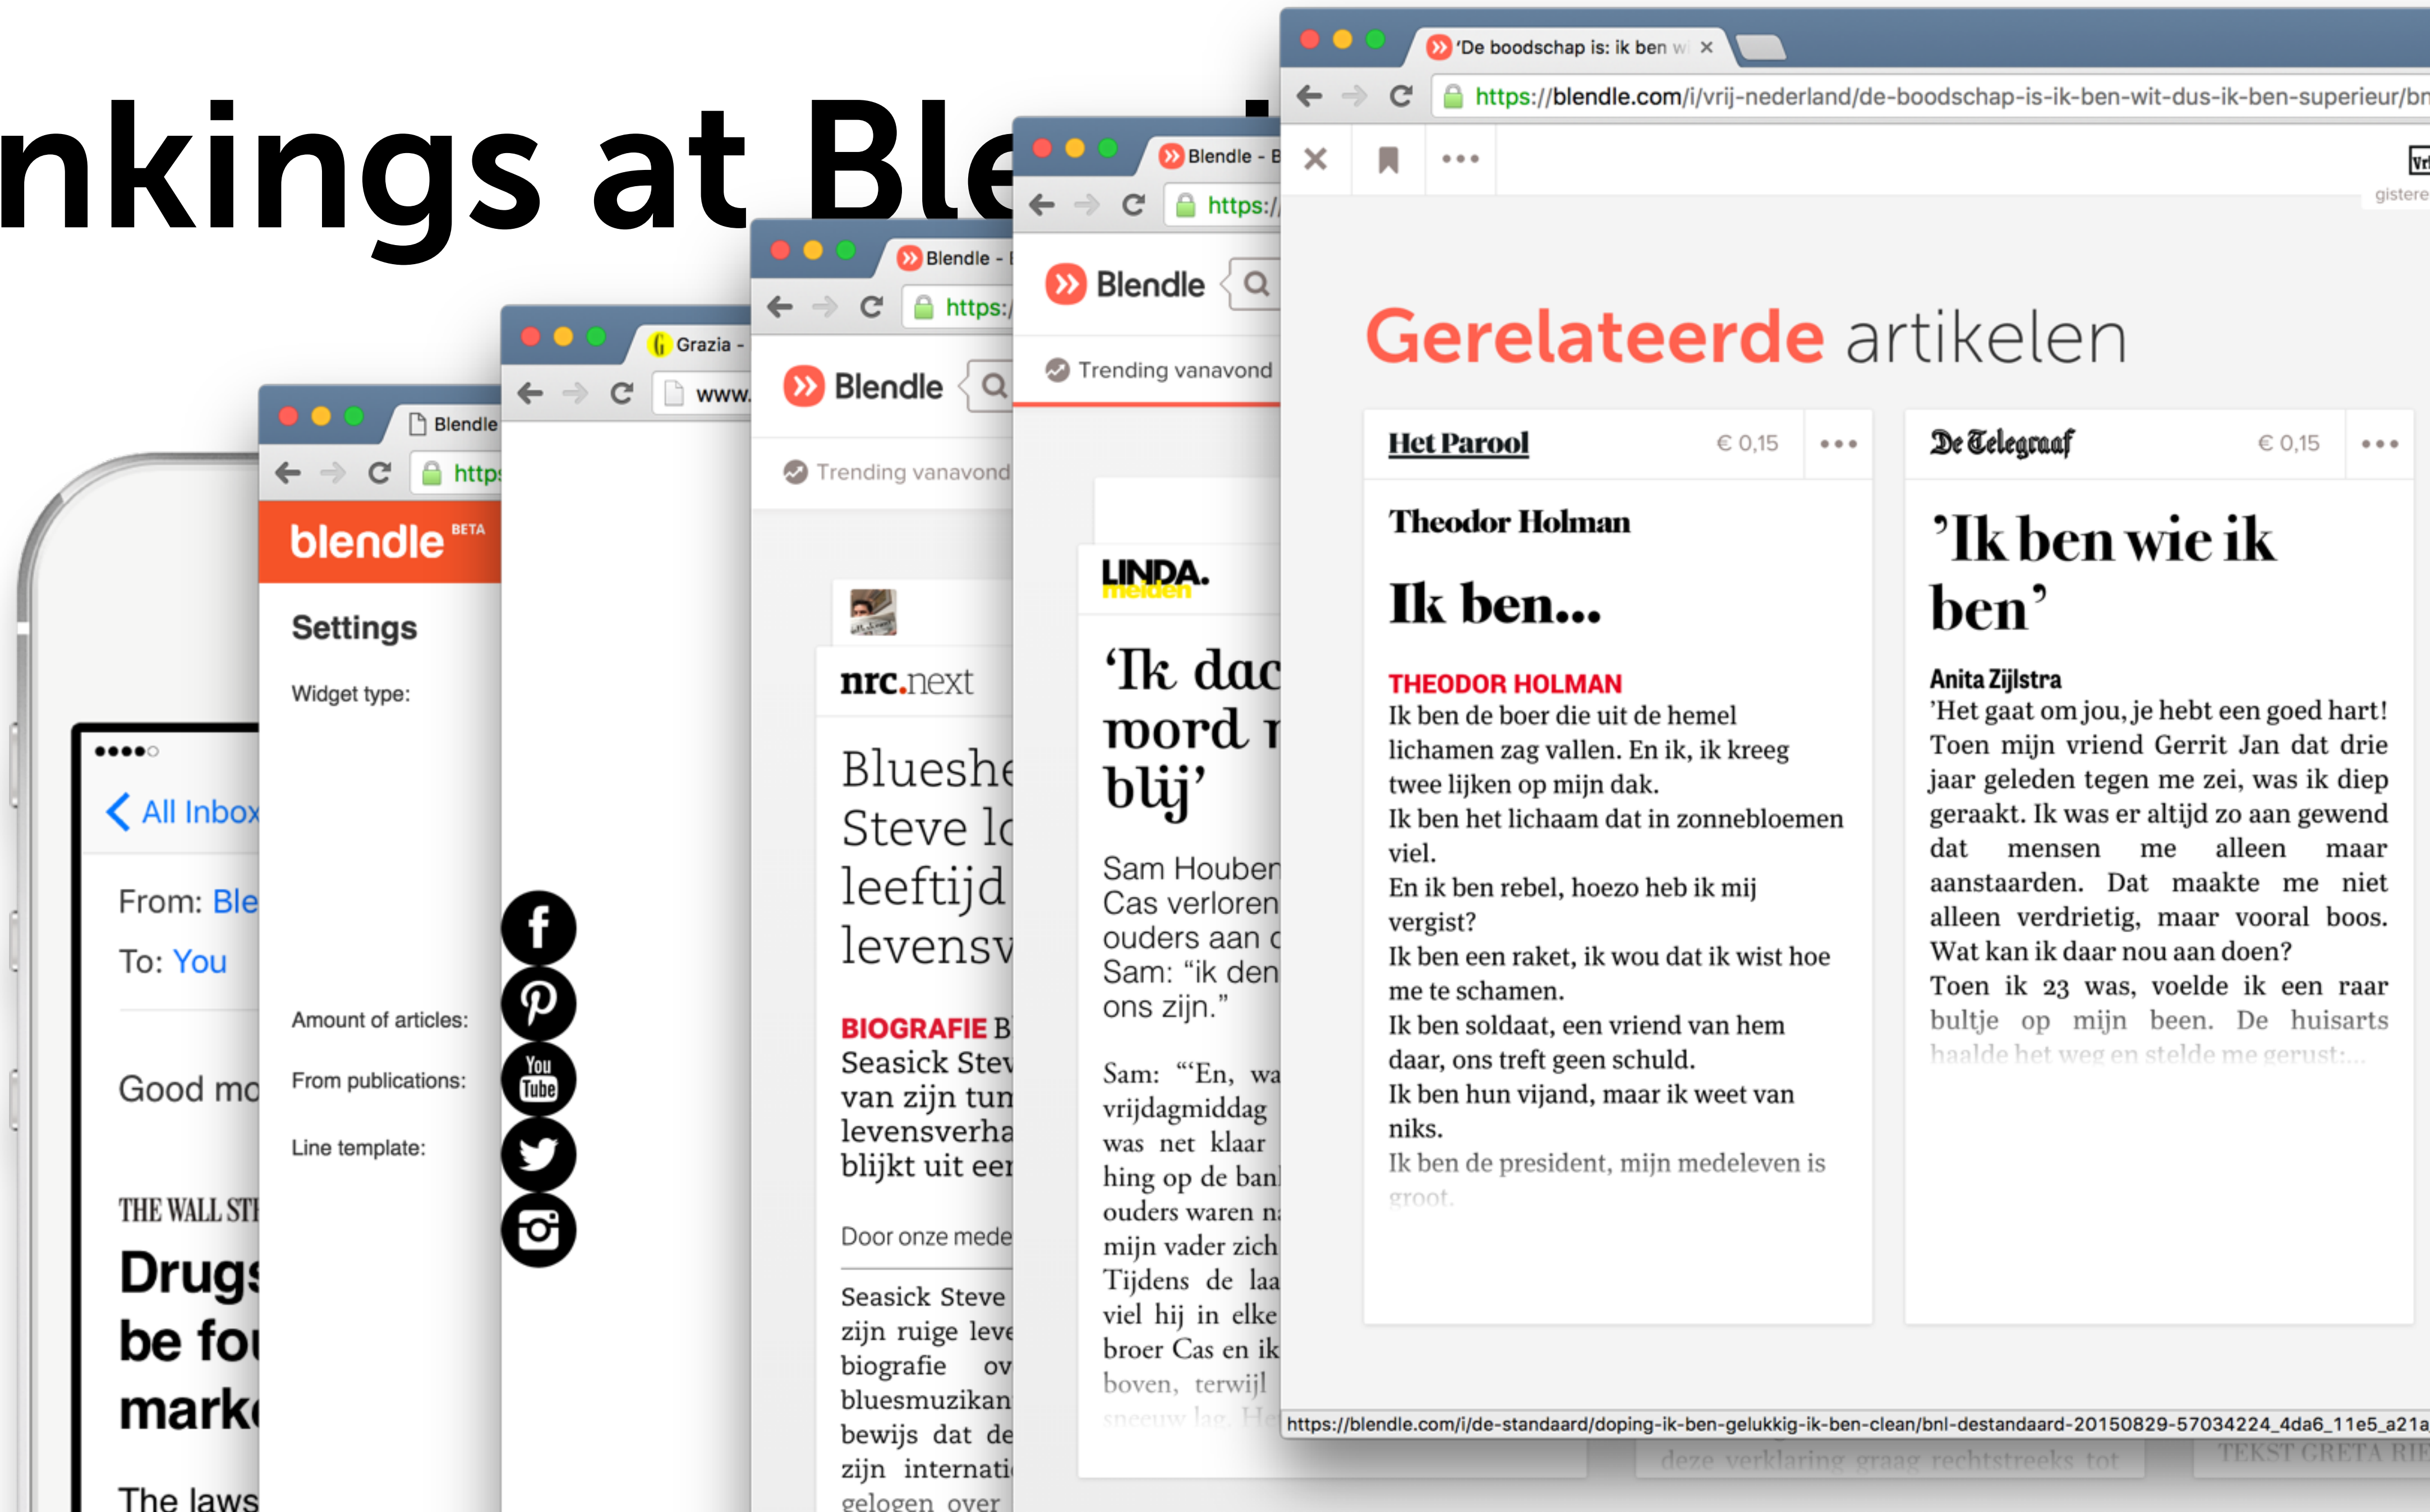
nkings at Ble

●●●●○
All Inbox
From: Ble
To: You
Good mo
THE WALL ST
Drugs be fou mark
The laws

Blendle
https
blendle BETA
Settings
Widget type:
Amount of articles:
From publications:
Line template:

Grazia -
www.

Blendle -
https:/
Blendle
Trending vanavond
nrc.next
Bluesh Steve lo leeftijd levensv
BIOGRAFIE B
Seasick Stev van zijn tun levensverha blijkt uit eer
Door onze mede
Seasick Steve zijn ruige leve biografie ov bluesmuzikan bewijs dat de zijn internati gelogen over

Blendle - B
https:/
Blendle
Trending vanavond
LINDA. melden
'Ik dac word r blij'
Sam Houben Cas verloren ouders aan d Sam: "ik den ons zijn."
Sam: "'En, wa vrijdagmiddag was net klaar hing op de ban ouders waren na mijn vader zich Tijdens de laa viel hij in elke broer Cas en ik boven, terwijl sneeuw lag. He

'De boodschap is: ik ben w ×
https://blendle.com/i/vrij-nederland/de-boodschap-is-ik-ben-wit-dus-ik-ben-superieur/bn
gistere
Gerelateerde artikelen

Het Parool € 0,15
Theodor Holman
Ik ben...
THEODOR HOLMAN
Ik ben de boer die uit de hemel lichamen zag vallen. En ik, ik kreeg twee lijken op mijn dak.
Ik ben het lichaam dat in zonnebloemen viel.
En ik ben rebel, hoezo heb ik mij vergist?
Ik ben een raket, ik wou dat ik wist hoe me te schamen.
Ik ben soldaat, een vriend van hem daar, ons treft geen schuld.
Ik ben hun vijand, maar ik weet van niks.
Ik ben de president, mijn medeleven is groot.

De Telegraaf € 0,15
'Ik ben wie ik ben'
Anita Zijlstra
'Het gaat om jou, je hebt een goed hart! Toen mijn vriend Gerrit Jan dat drie jaar geleden tegen me zei, was ik diep geraakt. Ik was er altijd zo aan gewend dat mensen me alleen maar aanstaarden. Dat maakte me niet alleen verdrietig, maar vooral boos. Wat kan ik daar nou aan doen?
Toen ik 23 was, voelde ik een raar bultje op mijn been. De huisarts haalde het weg en stelde me gerust:...

https://blendle.com/i/de-standaard/doping-ik-ben-gelukkig-ik-ben-clean/bnl-destandaard-20150829-57034224_4da6_11e5_a21a
deze verklaring graag rechtstreeks tot
TEKST GRETA RI